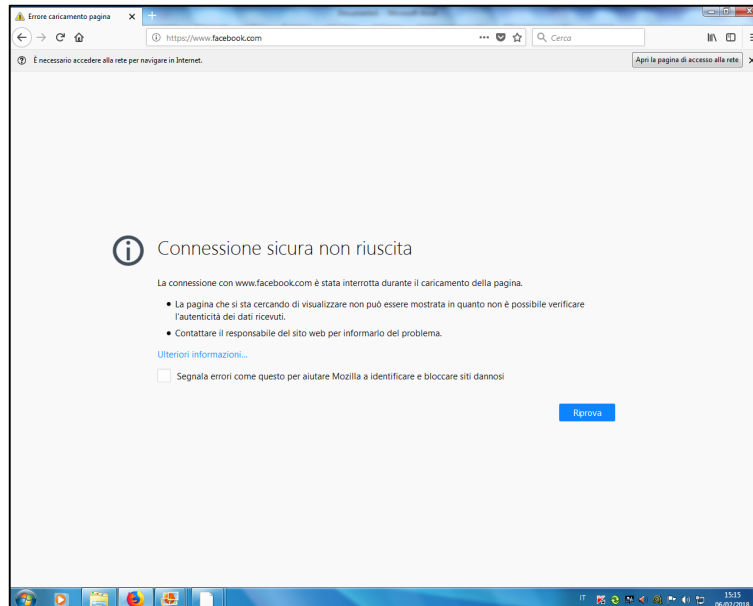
Errore caricamento pagina

https://www.facebook.com

Cerca

È necessario accedere alla rete per navigare in Internet.

Apri la pagina di accesso alla rete

Connessione sicura non riuscita

La connessione con www.facebook.com è stata interrotta durante il caricamento della pagina.

• La pagina che si sta cercando di visualizzare non può essere mostrata in quanto non è possibile verificare l'autenticità dei dati ricevuti.

• Contattare il responsabile del sito web per informarlo del problema.

Ulteriori informazioni...

Segnala errori come questo per aiutare Mozilla a identificare e bloccare siti dannosi

Riprova

IT

15:15
06/02/2018